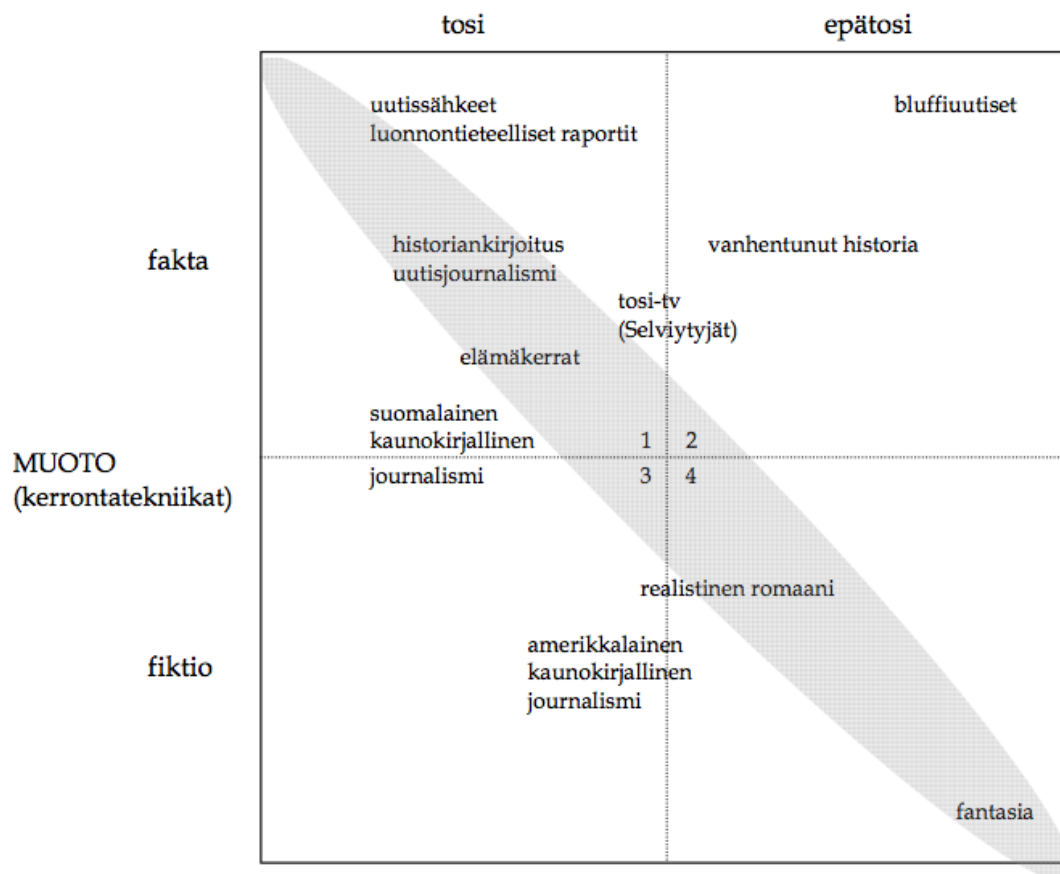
tosi

epätosi

uutissähkeet
luonnontieteelliset raportit

bluffiuutiset

fakta

historiankirjoitus
uutisjournalismi

vanhentunut historia

tosi-tv
(Selviytyjät)

elämäkerrat

suomalainen
kaunokirjallinen
journalismi

1 2
3 4

MUOTO
(kerrontatekniikat)

realistinen romaani

fiktio

amerikkalainen
kaunokirjallinen
journalismi

fantasia